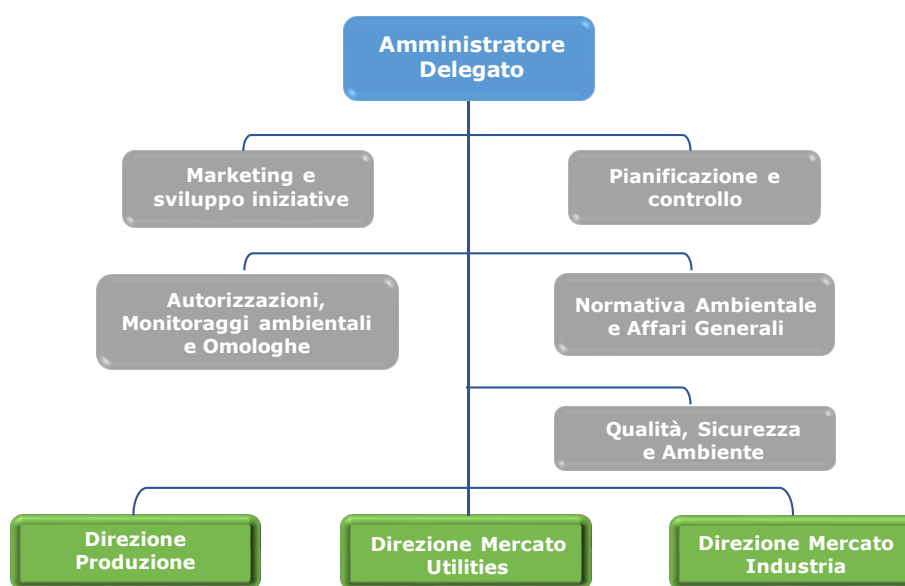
Amministratore Delegato

Marketing e sviluppo iniziative

Pianificazione e controllo

Autorizzazioni, Monitoraggi ambientali e Omologhe

Normativa Ambientale e Affari Generali

Qualità, Sicurezza e Ambiente

Direzione Produzione

Direzione Mercato Utilities

Direzione Mercato Industria